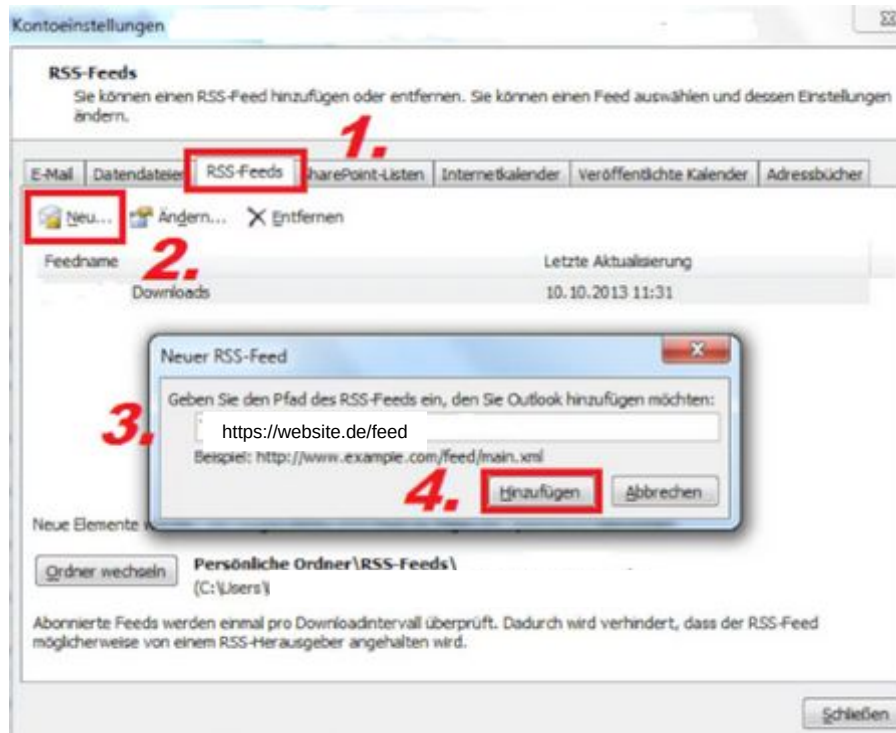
Kontoeinstellungen

RSS-Feeds
Sie können einen RSS-Feed hinzufügen oder entfernen. Sie können einen Feed auswählen und dessen Einstellungen ändern.

1.

E-Mail | Datendateien | RSS-Feeds | SharePoint-Listen | Internetkalender | Veröffentlichte Kalender | Adressbücher

Neu... Ändern... Entfernen

2.

| Feedname | Letzte Aktualisierung |
|---|---|
| Downloads | 10.10.2013 11:31 |

Neuer RSS-Feed

Geben Sie den Pfad des RSS-Feeds ein, den Sie Outlook hinzufügen möchten:

3.

https://website.de/feed

Beispiel: http://www.example.com/feed/main.xml

4.

Hinzufügen Abbrechen

Neue Elemente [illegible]

Ordner wechseln

Persönliche Ordner\RSS-Feeds\
(C:\Users\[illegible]

Abonnierte Feeds werden einmal pro Downloadintervall überprüft. Dadurch wird verhindert, dass der RSS-Feed möglicherweise von einem RSS-Herausgeber angehalten wird.

Schließen